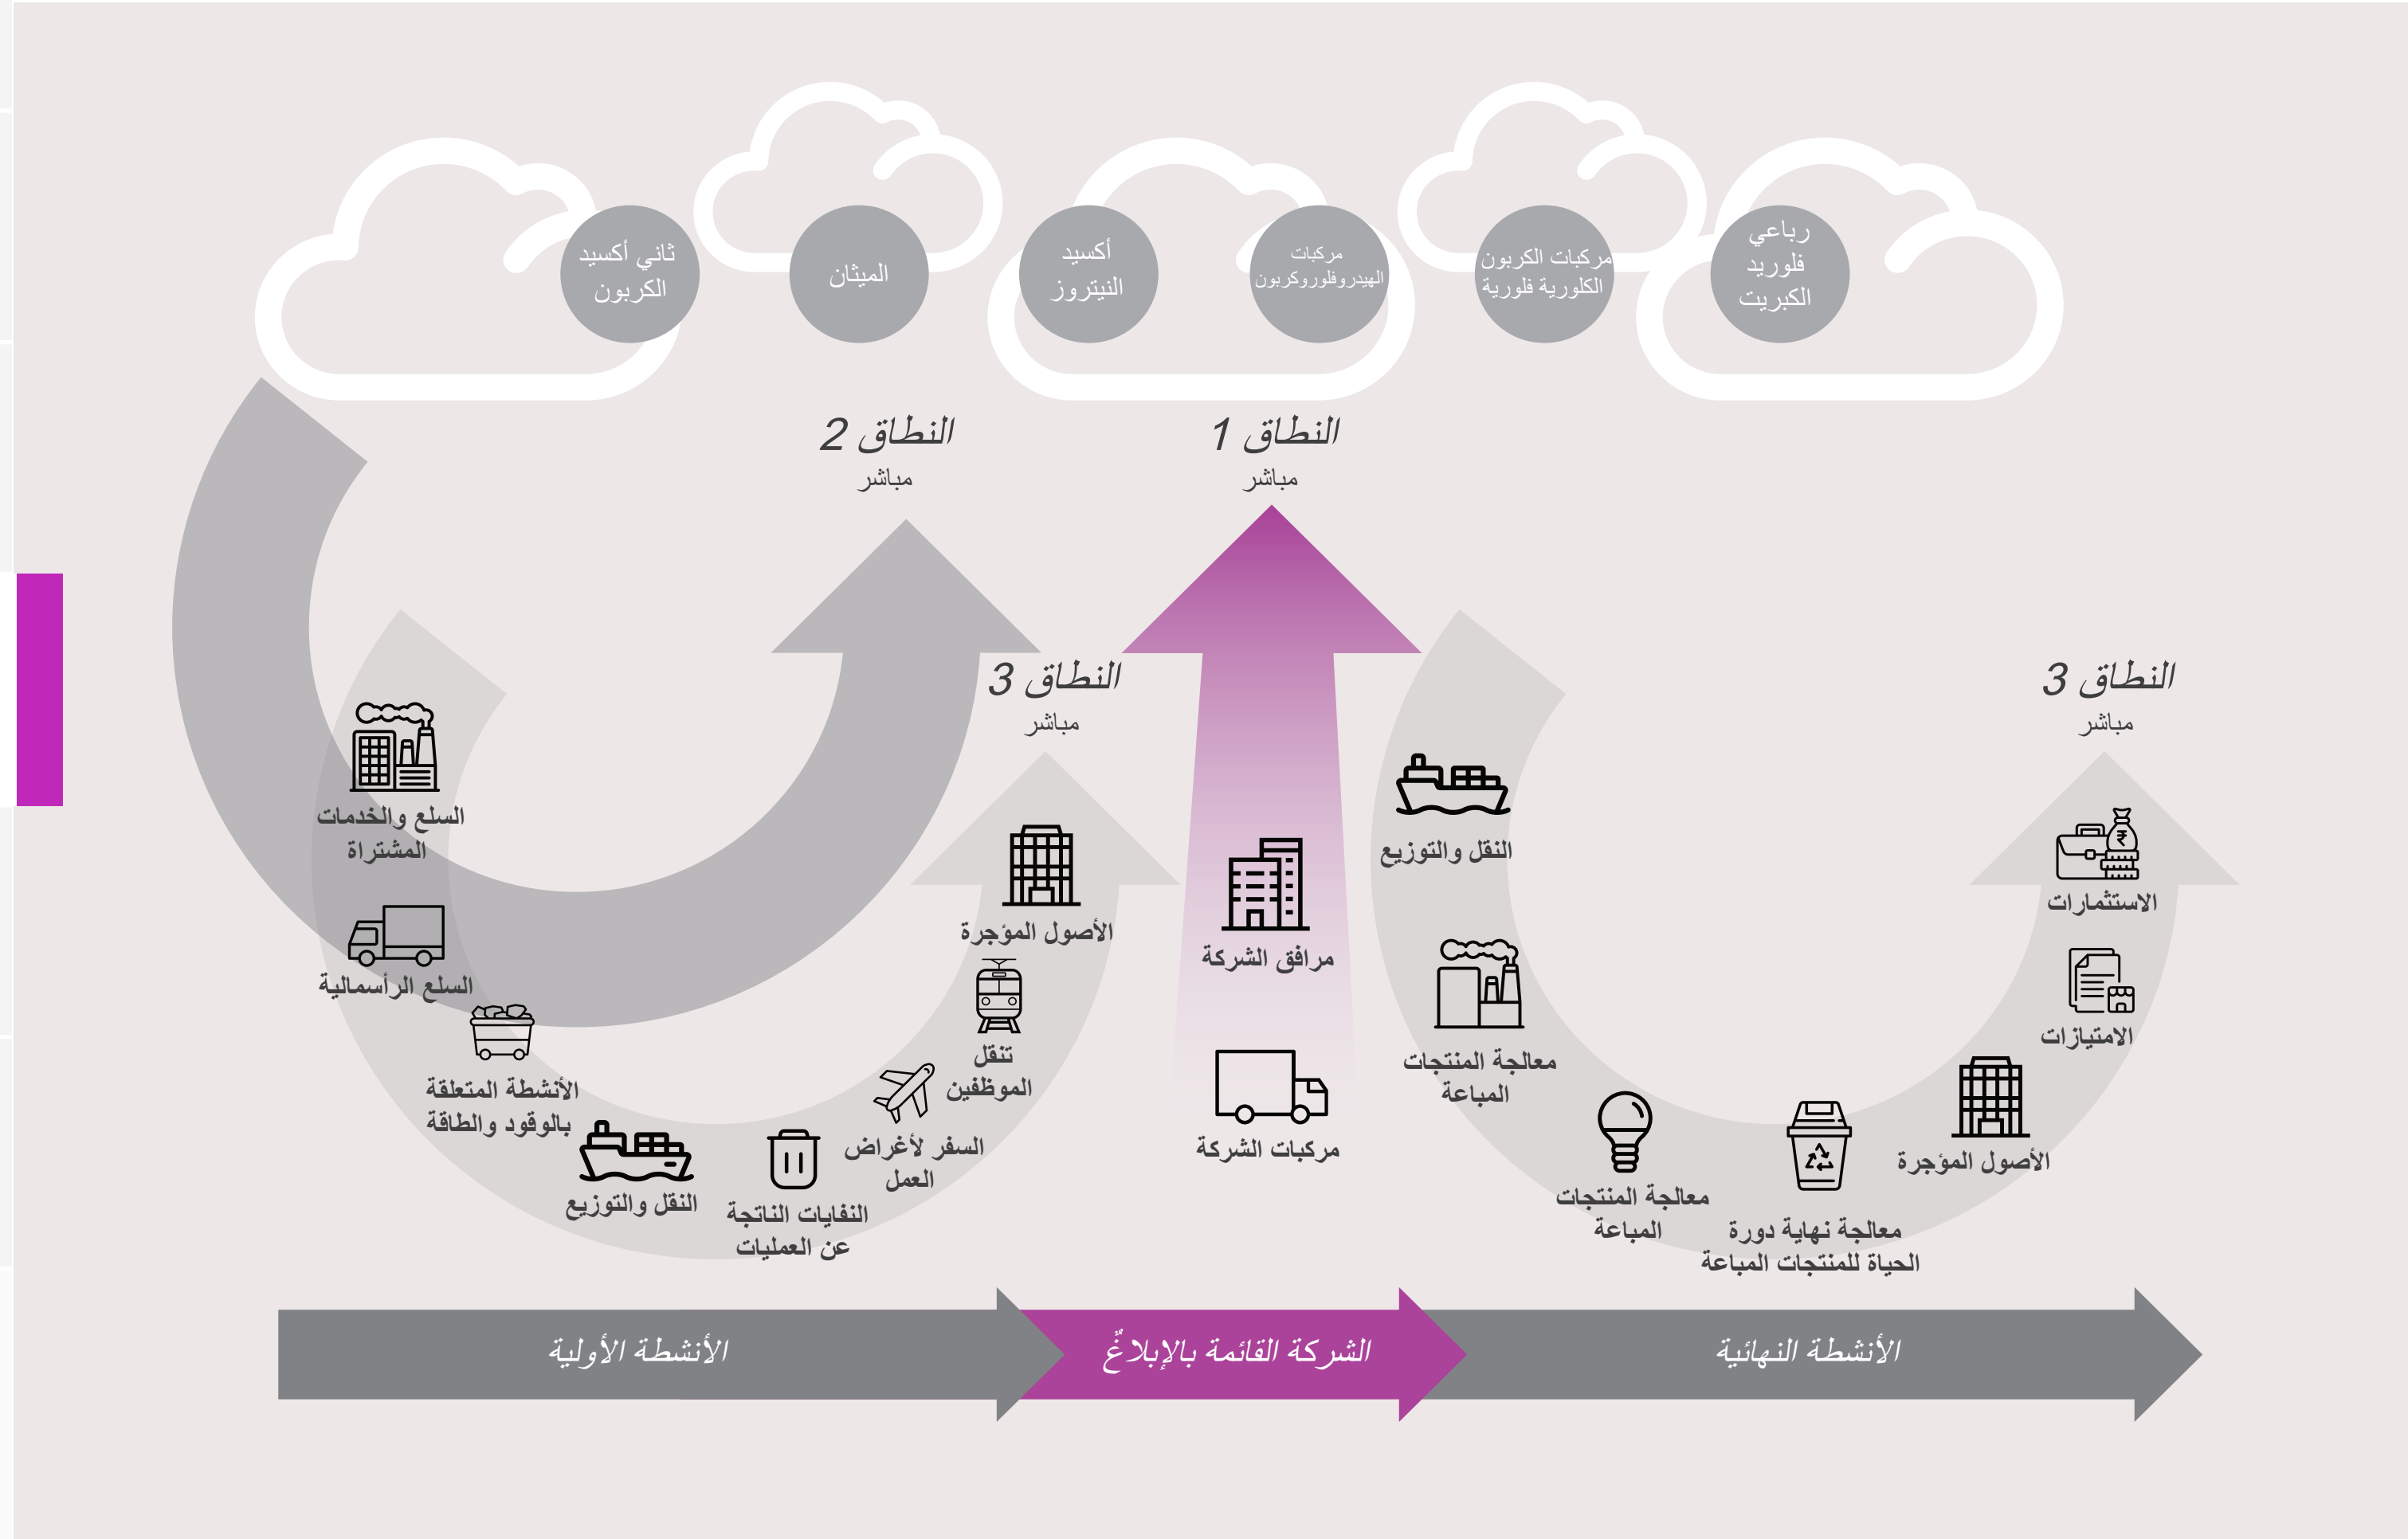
ثاني أكسيد الكربون

الميثان

أكسيد النيتروز

مركبات الهيدروفلوروكربون

مركبات الكربون الكلورية فلورية

رباعي فلوريد الكبريت

النطاق 2
مباشر

النطاق 1
مباشر

النطاق 3
مباشر

النطاق 3
مباشر

السلع والخدمات المشتراة

السلع الرأسمالية

الأنشطة المتعلقة بالوقود والطاقة

النقل والتوزيع

النفايات الناتجة عن العمليات

السفر لأغراض العمل

تنقل الموظفين

الأصول المؤجرة

مرافق الشركة

مركبات الشركة

النقل والتوزيع

معالجة المنتجات المباعة

معالجة المنتجات المباعة

معالجة نهاية دورة الحياة للمنتجات المباعة

الأصول المؤجرة

الامتيازات

الاستثمارات

الأنشطة الأولية

الشركة القائمة بالإبلاغ

الأنشطة النهائية